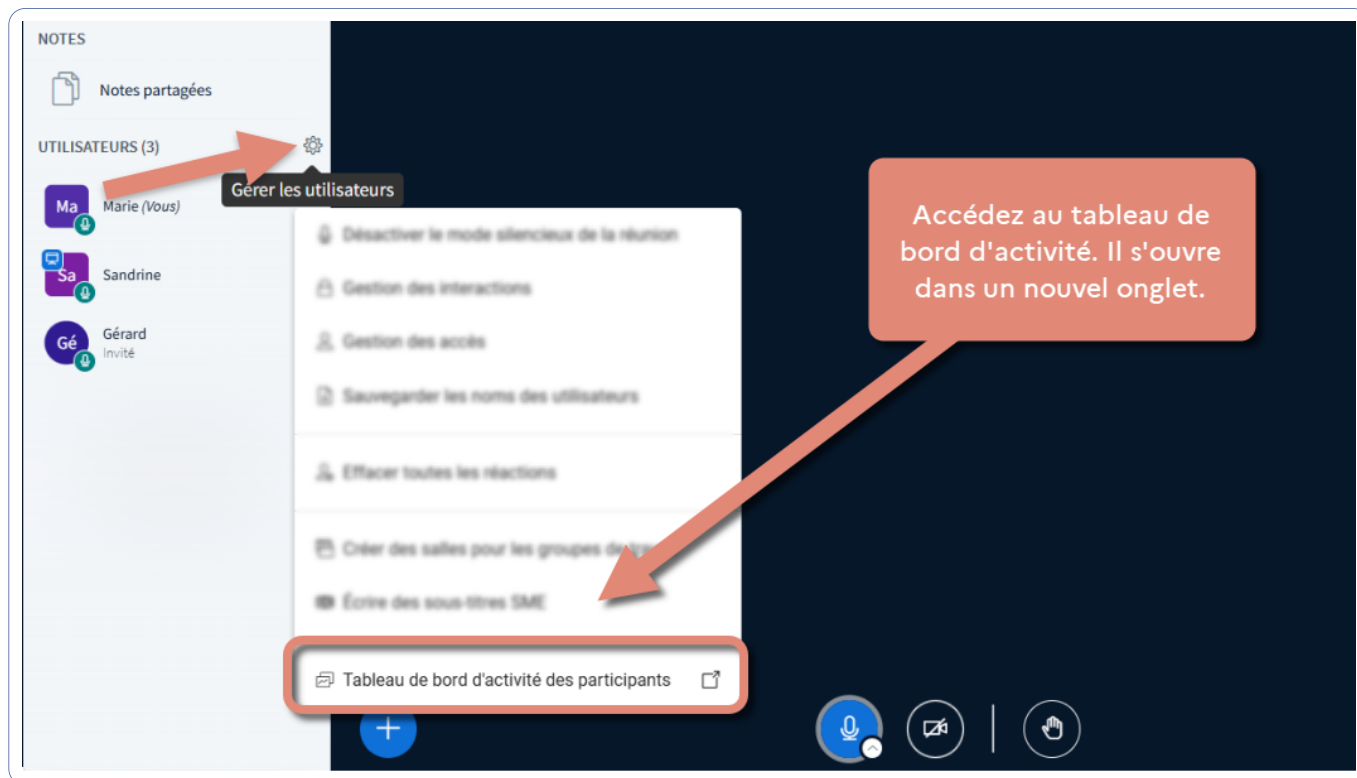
NOTES

Notes partagées

UTILISATEURS (3)

Gérer les utilisateurs

Ma Marie (Vous)

Sa Sandrine

Gé Gérard Invité

Désactiver le mode silencieux de la réunion

Gestion des interactions

Gestion des accès

Sauvegarder les noms des utilisateurs

Effacer toutes les réactions

Créer des salles pour les groupes de tra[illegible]

Écrire des sous-titres SME

Tableau de bord d'activité des participants

Accédez au tableau de bord d'activité. Il s'ouvre dans un nouvel onglet.